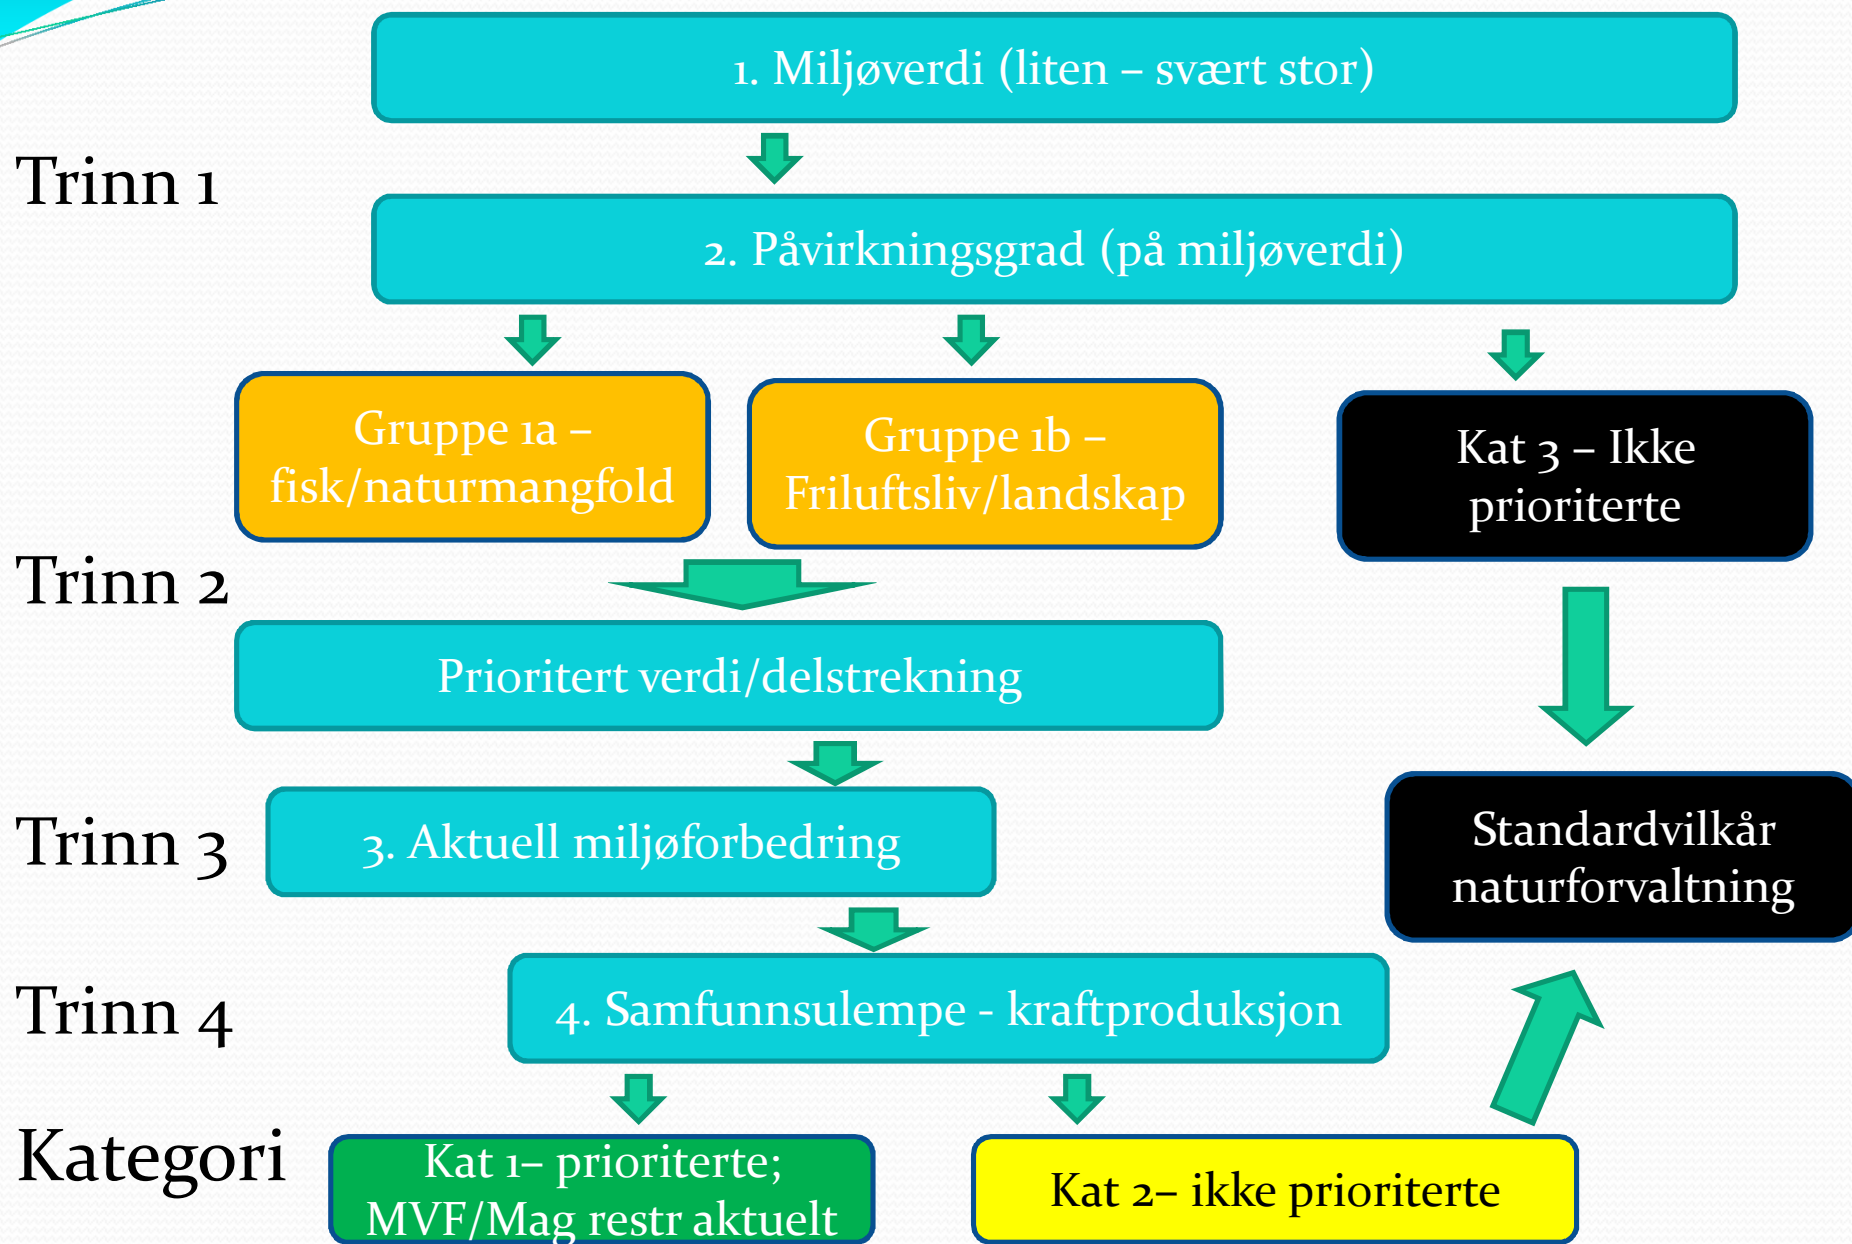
1. Miljøverdi (liten – svært stor)

Trinn 1

2. Påvirkningsgrad (på miljøverdi)

Gruppe 1a – fisk/naturmangfold

Gruppe 1b – Friluftsliv/landskap

Kat 3 – Ikke prioriterte

Trinn 2

Prioritert verdi/delstrekning

Trinn 3

3. Aktuell miljøforbedring

Standardvilkår naturforvaltning

Trinn 4

4. Samfunnsulempe - kraftproduksjon

Kategori

Kat 1– prioriterte; MVF/Mag restr aktuelt

Kat 2– ikke prioriterte